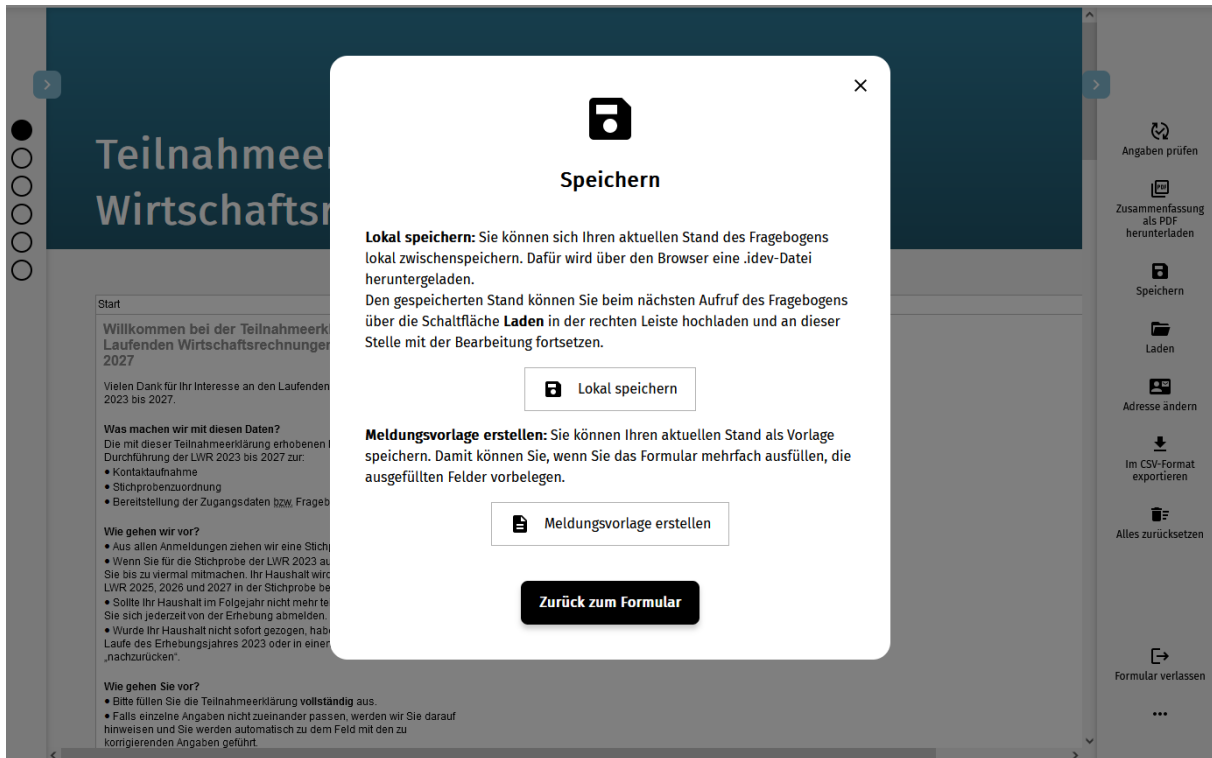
Teilnahmeer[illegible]
Wirtschafts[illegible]

Start

Willkommen bei der Teilnahmeerk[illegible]
Laufenden Wirtschaftsrechnunger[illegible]
2027

Vielen Dank für Ihr Interesse an den Laufenden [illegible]
2023 bis 2027.

Was machen wir mit diesen Daten?
Die mit dieser Teilnahmeerklärung erhobenen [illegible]
Durchführung der LWR 2023 bis 2027 zur:
• Kontaktaufnahme
• Stichprobenzuordnung
• Bereitstellung der Zugangsdaten bzw. Frageb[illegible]

Wie gehen wir vor?
• Aus allen Anmeldungen ziehen wir eine Stichp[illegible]
• Wenn Sie für die Stichprobe der LWR 2023 au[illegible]
Sie bis zu viermal mitmachen. Ihr Haushalt wird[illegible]
LWR 2025, 2026 und 2027 in der Stichprobe be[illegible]
• Sollte Ihr Haushalt im Folgejahr nicht mehr te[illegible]
Sie sich jederzeit von der Erhebung abmelden.
• Wurde Ihr Haushalt nicht sofort gezogen, habe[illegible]
Laufe des Erhebungsjahres 2023 oder in einer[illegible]
„nachzurücken".

Wie gehen Sie vor?
• Bitte füllen Sie die Teilnahmeerklärung vollständig aus.
• Falls einzelne Angaben nicht zueinander passen, werden wir Sie darauf hinweisen und Sie werden automatisch zu dem Feld mit den zu korrigierenden Angaben geführt.

Speichern

Lokal speichern: Sie können sich Ihren aktuellen Stand des Fragebogens lokal zwischenspeichern. Dafür wird über den Browser eine .idev-Datei heruntergeladen.
Den gespeicherten Stand können Sie beim nächsten Aufruf des Fragebogens über die Schaltfläche Laden in der rechten Leiste hochladen und an dieser Stelle mit der Bearbeitung fortsetzen.

Lokal speichern

Meldungsvorlage erstellen: Sie können Ihren aktuellen Stand als Vorlage speichern. Damit können Sie, wenn Sie das Formular mehrfach ausfüllen, die ausgefüllten Felder vorbelegen.

Meldungsvorlage erstellen

Zurück zum Formular

Angaben prüfen
Zusammenfassung als PDF herunterladen
Speichern
Laden
Adresse ändern
Im CSV-Format exportieren
Alles zurücksetzen
Formular verlassen
•••